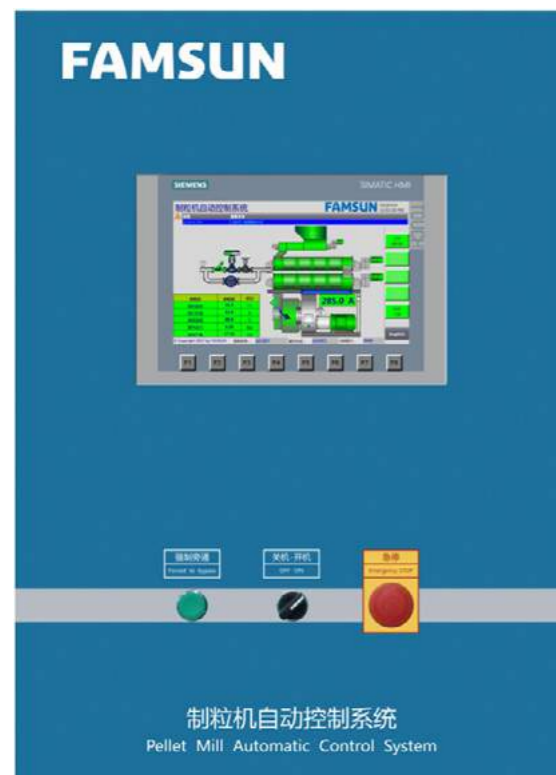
FAMSUN

SIEMENS

SIMATIC HMI

制粒机自动控制系统

FAMSUN

TOUCH

285.0 A

English

F1 F2 F3 F4 F5 F6 F7 F8

强制旁通
Forced to bypass

关机-开机
OFF ON

急停
Emergency STOP

制粒机自动控制系统
Pellet Mill Automatic Control System